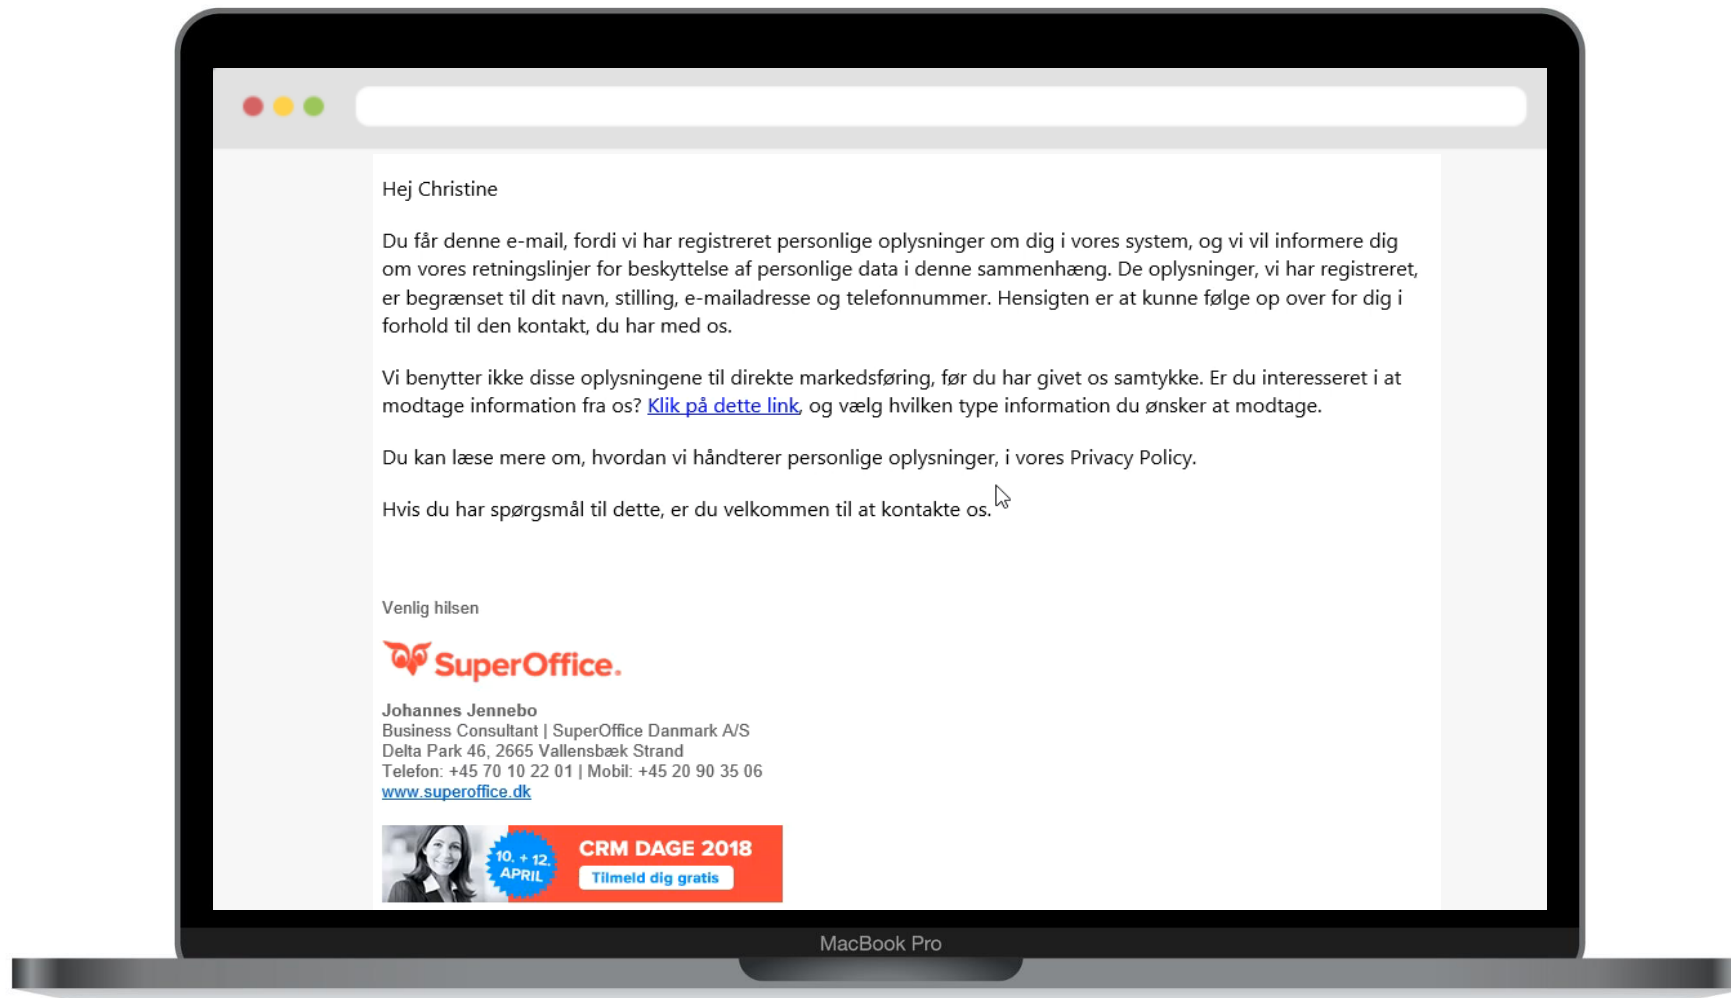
Hej Christine

Du får denne e-mail, fordi vi har registreret personlige oplysninger om dig i vores system, og vi vil informere dig om vores retningslinjer for beskyttelse af personlige data i denne sammenhæng. De oplysninger, vi har registreret, er begrænset til dit navn, stilling, e-mailadresse og telefonnummer. Hensigten er at kunne følge op over for dig i forhold til den kontakt, du har med os.

Vi benytter ikke disse oplysningene til direkte markedsføring, før du har givet os samtykke. Er du interesseret i at modtage information fra os? Klik på dette link, og vælg hvilken type information du ønsker at modtage.

Du kan læse mere om, hvordan vi håndterer personlige oplysninger, i vores Privacy Policy.

Hvis du har spørgsmål til dette, er du velkommen til at kontakte os.

Venlig hilsen

SuperOffice.

Johannes Jennebo
Business Consultant | SuperOffice Danmark A/S
Delta Park 46, 2665 Vallensbæk Strand
Telefon: +45 70 10 22 01 | Mobil: +45 20 90 35 06
www.superoffice.dk

10. + 12. APRIL
CRM DAGE 2018
Tilmeld dig gratis

MacBook Pro